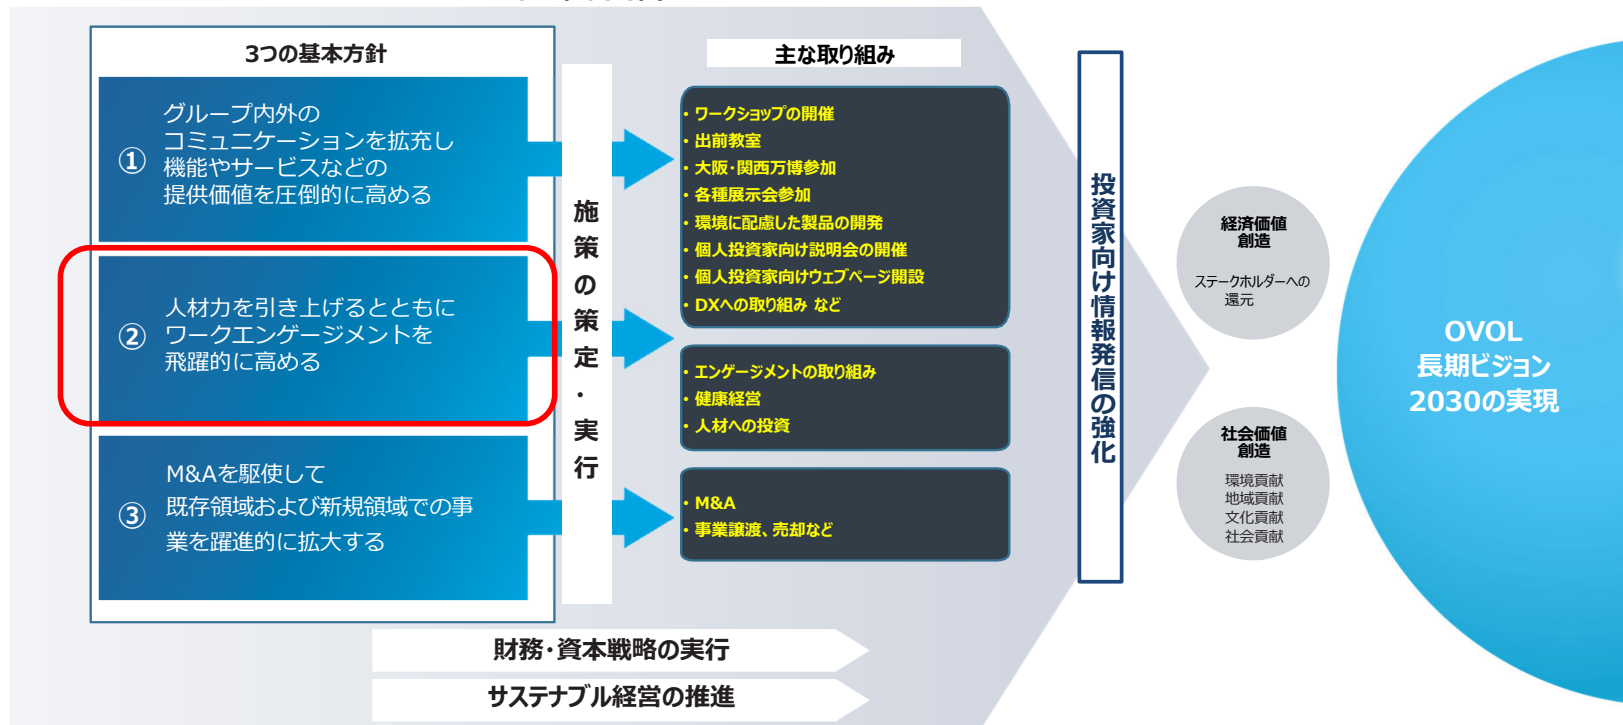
3つの基本方針

① グループ内外のコミュニケーションを拡充し機能やサービスなどの提供価値を圧倒的に高める

② 人材を引き上げるとともにワークエンゲージメントを飛躍的に高める

③ M&Aを駆使して既存領域および新規領域での事業を躍進的に拡大する

施策の策定・実行

主な取り組み

• ワークショップの開催
• 出前教室
• 大阪･関西万博参加
• 各種展示会参加
• 環境に配慮した製品の開発
• 個人投資家向け説明会の開催
• 個人投資家向けウェブページ開設
• DXへの取り組み など

• エンゲージメントの取り組み
• 健康経営
• 人材への投資

• M&A
• 事業譲渡、売却など

投資家向け情報発信の強化

経済価値創造

ステークホルダーへの還元

社会価値創造

環境貢献
地域貢献
文化貢献
社会貢献

OVOL
長期ビジョン
2030の実現

財務･資本戦略の実行

サステナブル経営の推進